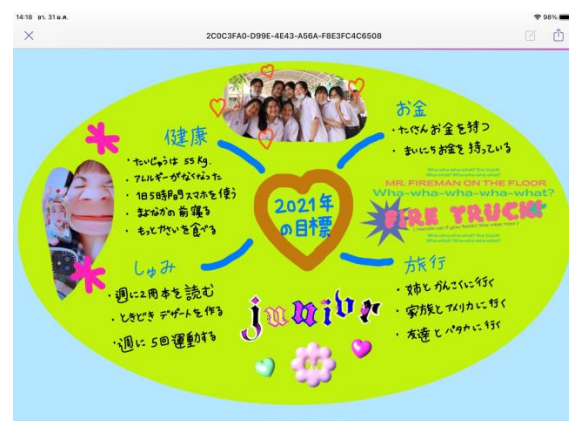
14:18 อา. 31 ม.ค.
98%
2C0C3FA0-D99E-4E43-A56A-F8E3FC4C6508

健康
・たいじゅうは 55 Kg.
・アレルギーがなくなった
・1日5時間スマホを使う
・おなかの前運る
・もっとやさいを食べる

2021年の目標

お金
・たくさんお金を持つ
・まいにちお金を持っている

Wha-wha-what? Wha-wha-what?
MR. FIREMAN ON THE FLOOR
Wha-wha-wha-wha-what?
FIRE TRUCK!
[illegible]

しゅみ
・週に2冊本を読む
・ときどきデザートを作る
・週に5回運動する

旅行
・姉とかんこくに行く
・家族とアメリカに行く
・友達とパタヤに行く

junior